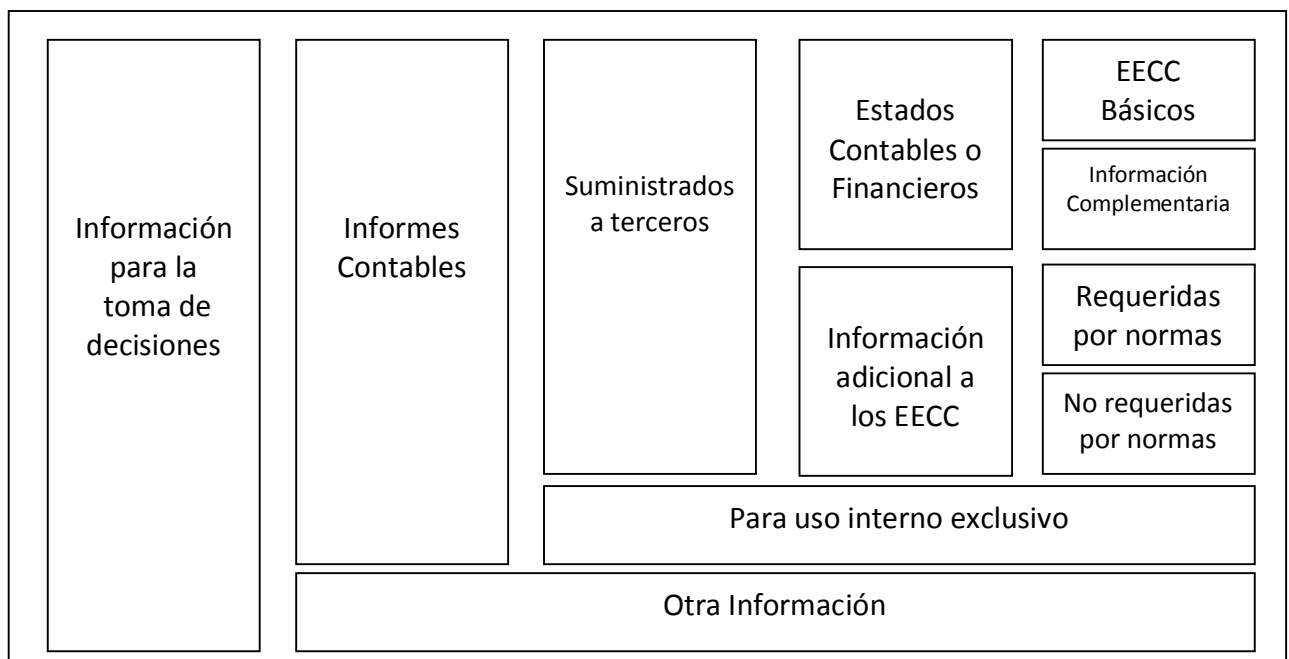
Información para la toma de decisiones

Informes Contables

Suministrados a terceros

Estados Contables o Financieros

EECC Básicos

Información Complementaria

Información adicional a los EECC

Requeridas por normas

No requeridas por normas

Para uso interno exclusivo

Otra Información